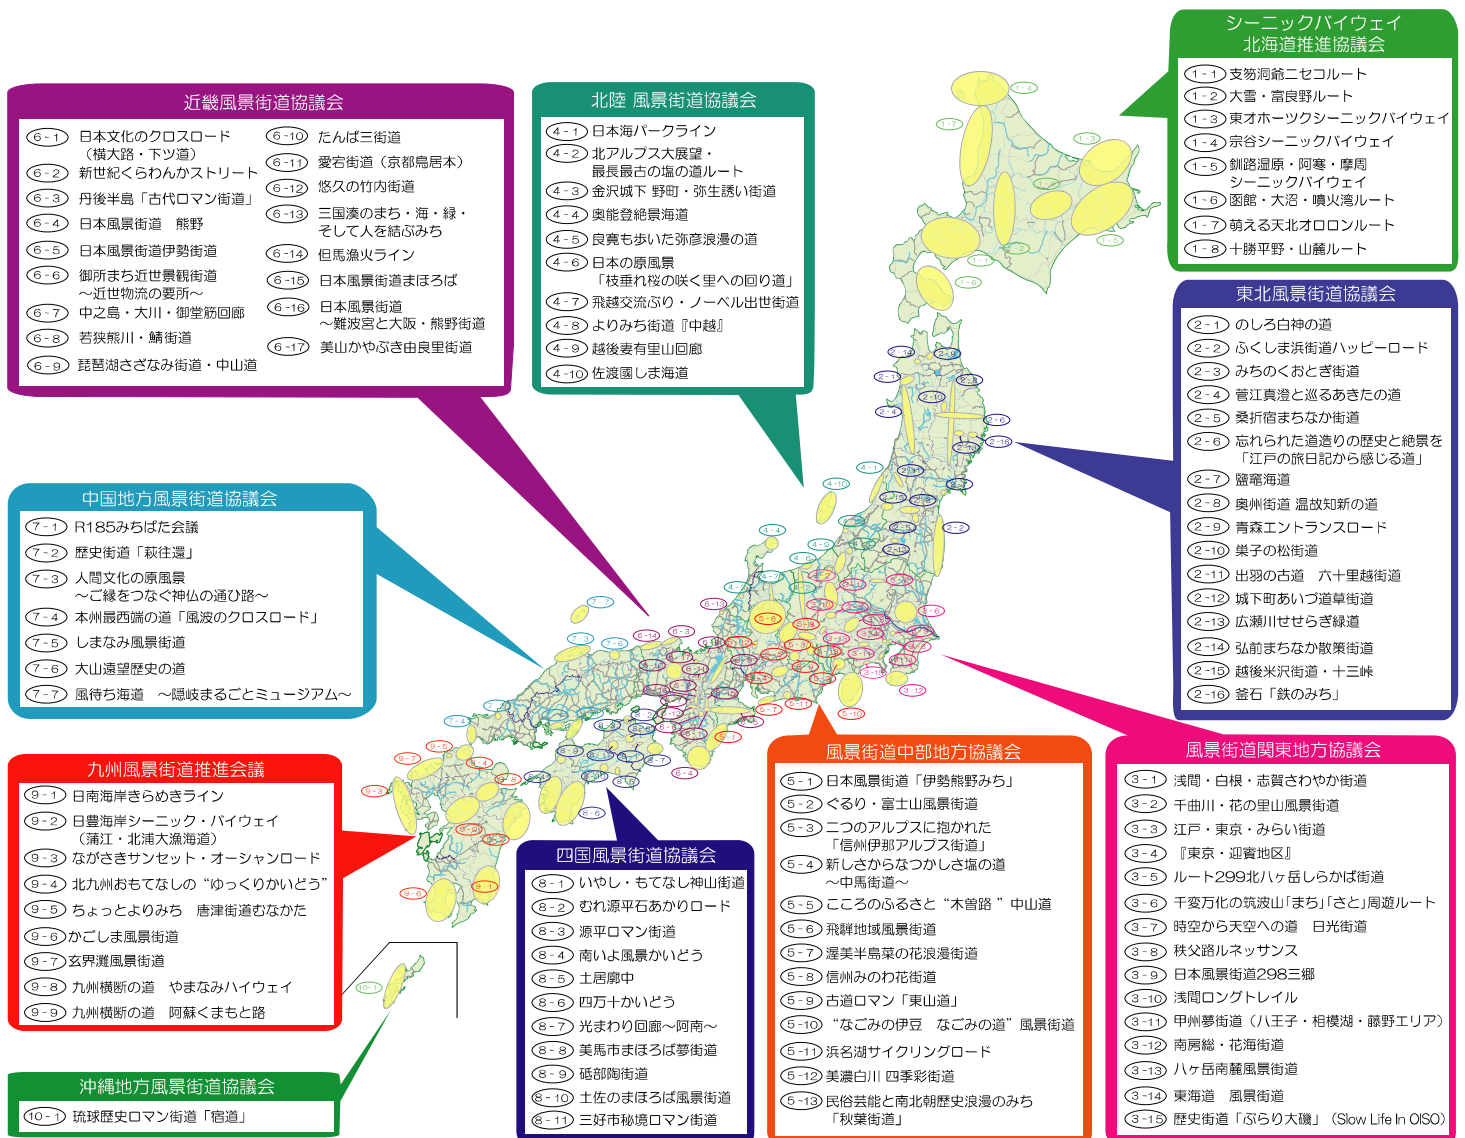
近畿風景街道協議会

6－1 日本文化のクロスロード（横大路・下ツ道）
6－2 新世紀くらわんかストリート
6－3 丹後半島「古代ロマン街道」
6－4 日本風景街道　熊野
6－5 日本風景街道伊勢街道
6－6 御所まち近世景観街道～近世物流の要所～
6－7 中之島・大川・御堂筋回廊
6－8 若狭熊川・鯖街道
6－9 琵琶湖さざなみ街道・中山道
6－10 たんば三街道
6－11 愛宕街道（京都鳥居本）
6－12 悠久の竹内街道
6－13 三国湊のまち・海・緑・そして人を結ぶみち
6－14 但馬漁火ライン
6－15 日本風景街道まほろば
6－16 日本風景街道～難波宮と大阪・熊野街道
6－17 美山かやぶき由良里街道

北陸 風景街道協議会

4－1 日本海パークライン
4－2 北アルプス大展望・最長最古の塩の道ルート
4－3 金沢城下 野町・弥生誘い街道
4－4 奥能登絶景海道
4－5 良寛も歩いた弥彦浪漫の道
4－6 日本の原風景「枝垂れ桜の咲く里への回り道」
4－7 飛越交流ぶり・ノーベル出世街道
4－8 よりみち街道『中越』
4－9 越後妻有里山回廊
4－10 佐渡國しま海道

シーニックバイウェイ北海道推進協議会

1－1 支笏洞爺ニセコルート
1－2 大雪・富良野ルート
1－3 東オホーツクシーニックバイウェイ
1－4 宗谷シーニックバイウェイ
1－5 釧路湿原・阿寒・摩周シーニックバイウェイ
1－6 函館・大沼・噴火湾ルート
1－7 萌える天北オロロンルート
1－8 十勝平野・山麓ルート

東北風景街道協議会

2－1 のしろ白神の道
2－2 ふくしま浜街道ハッピーロード
2－3 みちのくおとぎ街道
2－4 菅江真澄と巡るあきたの道
2－5 桑折宿まちなか街道
2－6 忘れられた道造りの歴史と絶景を「江戸の旅日記から感じる道」
2－7 鹽竈海道
2－8 奥州街道 温故知新の道
2－9 青森エントランスロード
2－10 巣子の松街道
2－11 出羽の古道　六十里越街道
2－12 城下町あいづ道草街道
2－13 広瀬川せせらぎ緑道
2－14 弘前まちなか散策街道
2－15 越後米沢街道・十三峠
2－16 釜石「鉄のみち」

中国地方風景街道協議会

7－1 R185みちばた会議
7－2 歴史街道「萩往還」
7－3 人間文化の原風景～ご縁をつなぐ神仏の通ひ路～
7－4 本州最西端の道「風波のクロスロード」
7－5 しまなみ風景街道
7－6 大山遠望歴史の道
7－7 風待ち海道　～隠岐まるごとミュージアム～

九州風景街道推進会議

9－1 日南海岸きらめきライン
9－2 日豊海岸シーニック・バイウェイ（蒲江・北浦大漁海道）
9－3 ながさきサンセット・オーシャンロード
9－4 北九州おもてなしの“ゆっくりかいどう”
9－5 ちょっとよりみち　唐津街道むなかた
9－6 かごしま風景街道
9－7 玄界灘風景街道
9－8 九州横断の道　やまなみハイウェイ
9－9 九州横断の道　阿蘇くまもと路

沖縄地方風景街道協議会

10－1 琉球歴史ロマン街道「宿道」

四国風景街道協議会

8－1 いやし・もてなし神山街道
8－2 むれ源平石あかりロード
8－3 源平ロマン街道
8－4 南いよ風景かいどう
8－5 土居廓中
8－6 四万十かいどう
8－7 光まわり回廊～阿南～
8－8 美馬市まほろば夢街道
8－9 砥部陶街道
8－10 土佐のまほろば風景街道
8－11 三好市秘境ロマン街道

風景街道中部地方協議会

5－1 日本風景街道「伊勢熊野みち」
5－2 ぐるり・富士山風景街道
5－3 二つのアルプスに抱かれた「信州伊那アルプス街道」
5－4 新しさからなつかしさ塩の道～中馬街道～
5－5 こころのふるさと“木曽路”中山道
5－6 飛騨地域風景街道
5－7 渥美半島菜の花浪漫街道
5－8 信州みのわ花街道
5－9 古道ロマン「東山道」
5－10 “なごみの伊豆　なごみの道”風景街道
5－11 浜名湖サイクリングロード
5－12 美濃白川 四季彩街道
5－13 民俗芸能と南北朝歴史浪漫のみち「秋葉街道」

風景街道関東地方協議会

3－1 浅間・白根・志賀さわやか街道
3－2 千曲川・花の里山風景街道
3－3 江戸・東京・みらい街道
3－4 『東京・迎賓地区』
3－5 ルート299北八ヶ岳しらかば街道
3－6 千変万化の筑波山「まち」「さと」周遊ルート
3－7 時空から天空への道　日光街道
3－8 秩父路ルネッサンス
3－9 日本風景街道298三郷
3－10 浅間ロングトレイル
3－11 甲州夢街道（八王子・相模湖・藤野エリア）
3－12 南房総・花海街道
3－13 八ヶ岳南麓風景街道
3－14 東海道　風景街道
3－15 歴史街道「ぶらり大磯」（Slow Life In OISO）